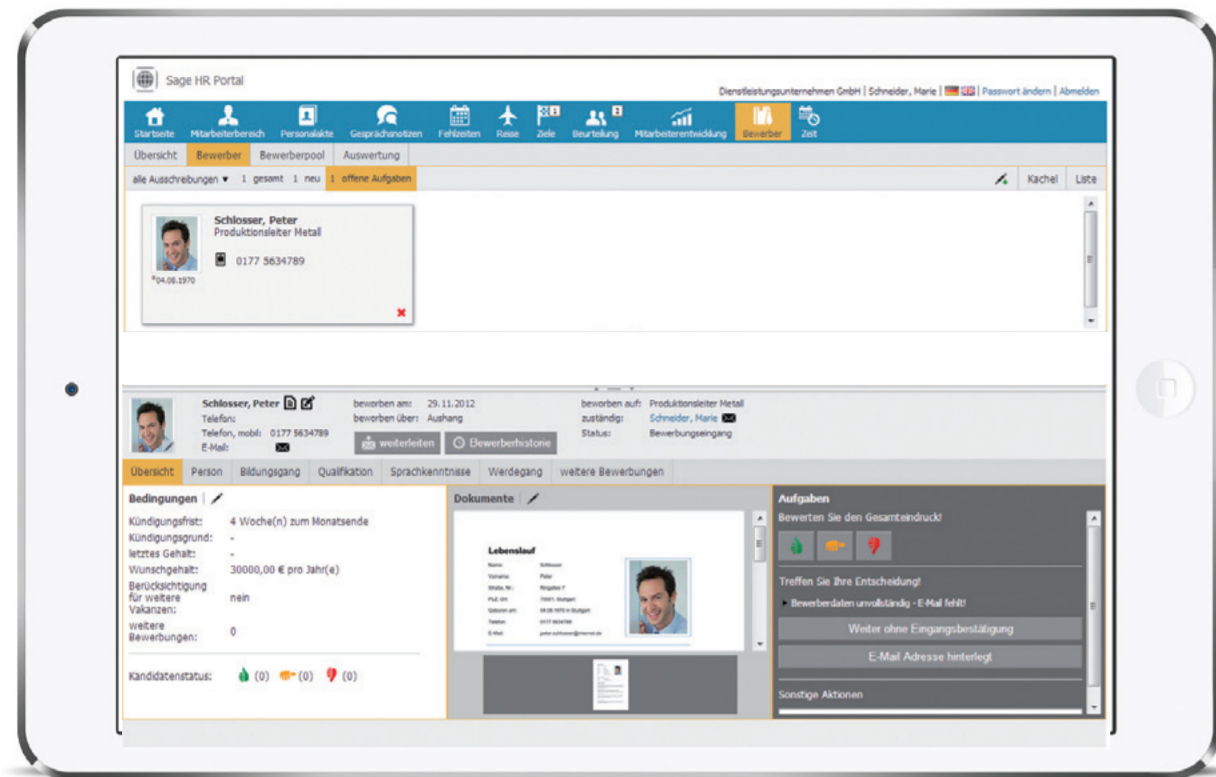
Sage HR Portal

Dienstleistungsunternehmen GmbH | Schneider, Marie | Passwort ändern | Abmelden

Startseite Mitarbeiterbereich Personalakte Gesprächsnotizen Fehlzeiten Reise Ziele Beurteilung Mitarbeiterentwicklung Bewerber Zeit

Übersicht Bewerber Bewerberpool Auswertung

alle Ausschreibungen ▾ 1 gesamt 1 neu 1 offene Aufgaben

Kachel Liste

Schlosser, Peter
Produktionsleiter Metall
0177 5634789
*04.08.1970

Schlosser, Peter
Telefon:
Telefon, mobil: 0177 5634789
E-Mail:

beworben am: 29.11.2012
beworben über: Aushang

weiterleiten Bewerberhistorie

beworben auf: Produktionsleiter Metall
zuständig: Schneider, Marie
Status: Bewerbungseingang

Übersicht Person Bildungsgang Qualifikation Sprachkenntnisse Werdegang weitere Bewerbungen

Bedingungen

| | |
|---|---|
| Kündigungsfrist: | 4 Woche(n) zum Monatsende |
| Kündigungsgrund: | - |
| letztes Gehalt: | - |
| Wunschgehalt: | 30000,00 € pro Jahr(e) |
| Berücksichtigung für weitere Vakanzen: | nein |
| weitere Bewerbungen: | 0 |

Kandidatenstatus: (0) (0) (0)

Dokumente

Lebenslauf
Name: Schlosser
Vorname: Peter
Straße, Nr.: Ringallee 7
PLZ, Ort: 70001, Stuttgart
Geboren am: 04.08.1970 in Stuttgart
Telefon: 0177 5634789
E-Mail: peter.schlosser@internet.de

Aufgaben
Bewerten Sie den Gesamteindruck!
Treffen Sie Ihre Entscheidung!
Bewerberdaten unvollständig - E-Mail fehlt!
Weiter ohne Eingangsbestätigung
E-Mail Adresse hinterlegt
Sonstige Aktionen